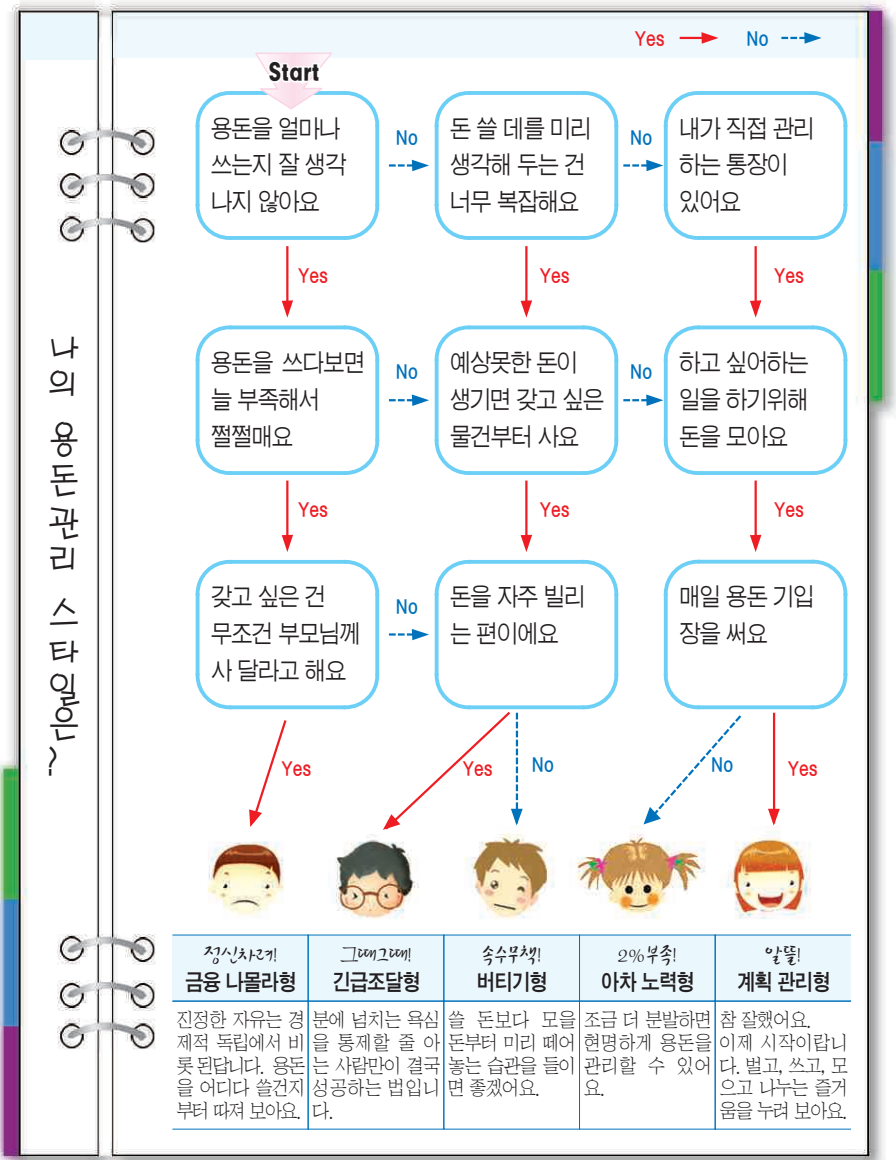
Yes No

나의 용돈관리 스타일은?

Start

용돈을 얼마나 쓰는지 잘 생각나지 않아요

No

돈 쓸 데를 미리 생각해 두는 건 너무 복잡해요

No

내가 직접 관리하는 통장이 있어요

Yes Yes Yes

용돈을 쓰다보면 늘 부족해서 쩔쩔매요

No

예상못한 돈이 생기면 갖고 싶은 물건부터 사요

No

하고 싶어하는 일을 하기위해 돈을 모아요

Yes Yes Yes

갖고 싶은 건 무조건 부모님께 사 달라고 해요

No

돈을 자주 빌리는 편이에요

매일 용돈 기입장을 써요

Yes Yes No No Yes

| 정신차려! 금융 나몰라형 | 그때그때! 긴급조달형 | 속수무책! 버티기형 | 2%부족! 아차 노력형 | 알뜰! 계획 관리형 |
|---|---|---|---|---|
| 진정한 자유는 경제적 독립에서 비롯된답니다. 용돈을 어디다 쓸건지부터 따져 보아요. | 분에 넘치는 욕심을 통제할 줄 아는 사람만이 결국 성공하는 법입니다. | 쓸 돈보다 모을 돈부터 미리 떼어놓는 습관을 들이면 좋겠어요. | 조금 더 분발하면 현명하게 용돈을 관리할 수 있어요. | 참 잘했어요. 이제 시작이랍니다. 벌고, 쓰고, 모으고 나누는 즐거움을 누려 보아요. |